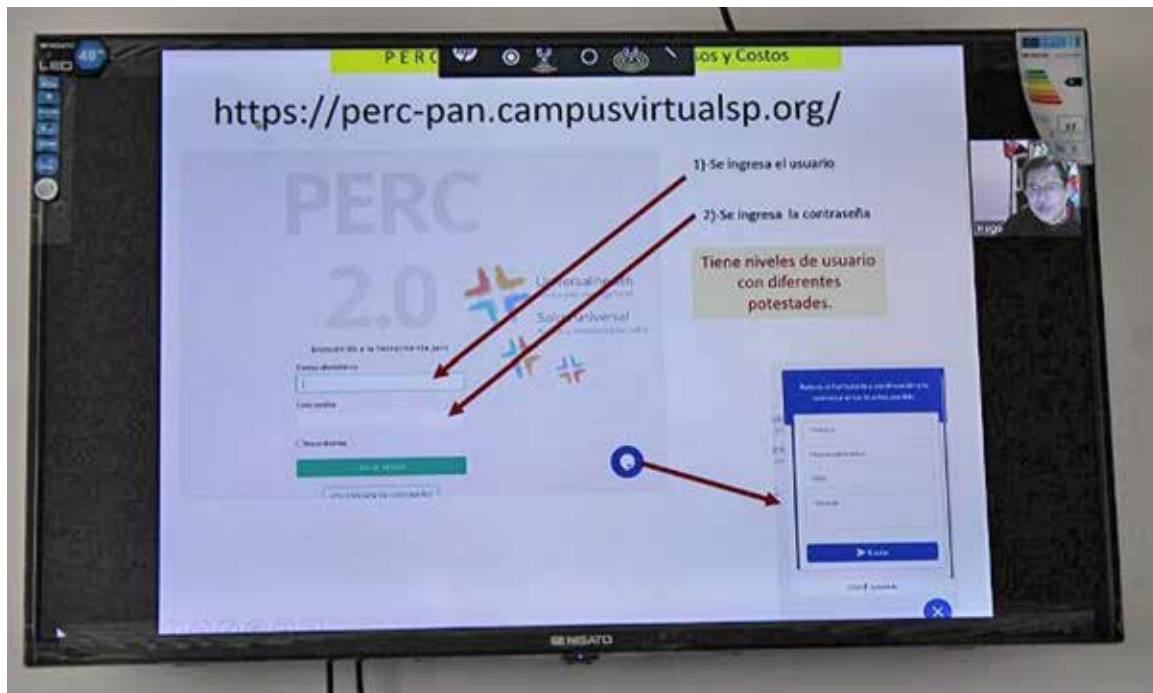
LED 40"

PERC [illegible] os y Costos

https://perc-pan.campusvirtualsp.org/

1)-Se ingresa el usuario

2)-Se ingresa la contraseña

PERC 2.0

UniversalHealth

SaludUniversel

Tiene niveles de usuario con diferentes potestades.

Bienvenido a la herramienta perc

Correo electrónico

Contraseña

Recordarme

Iniciar sesión

¿Ha olvidado su contraseña?

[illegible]

Enviar

Hugo

SENSATO